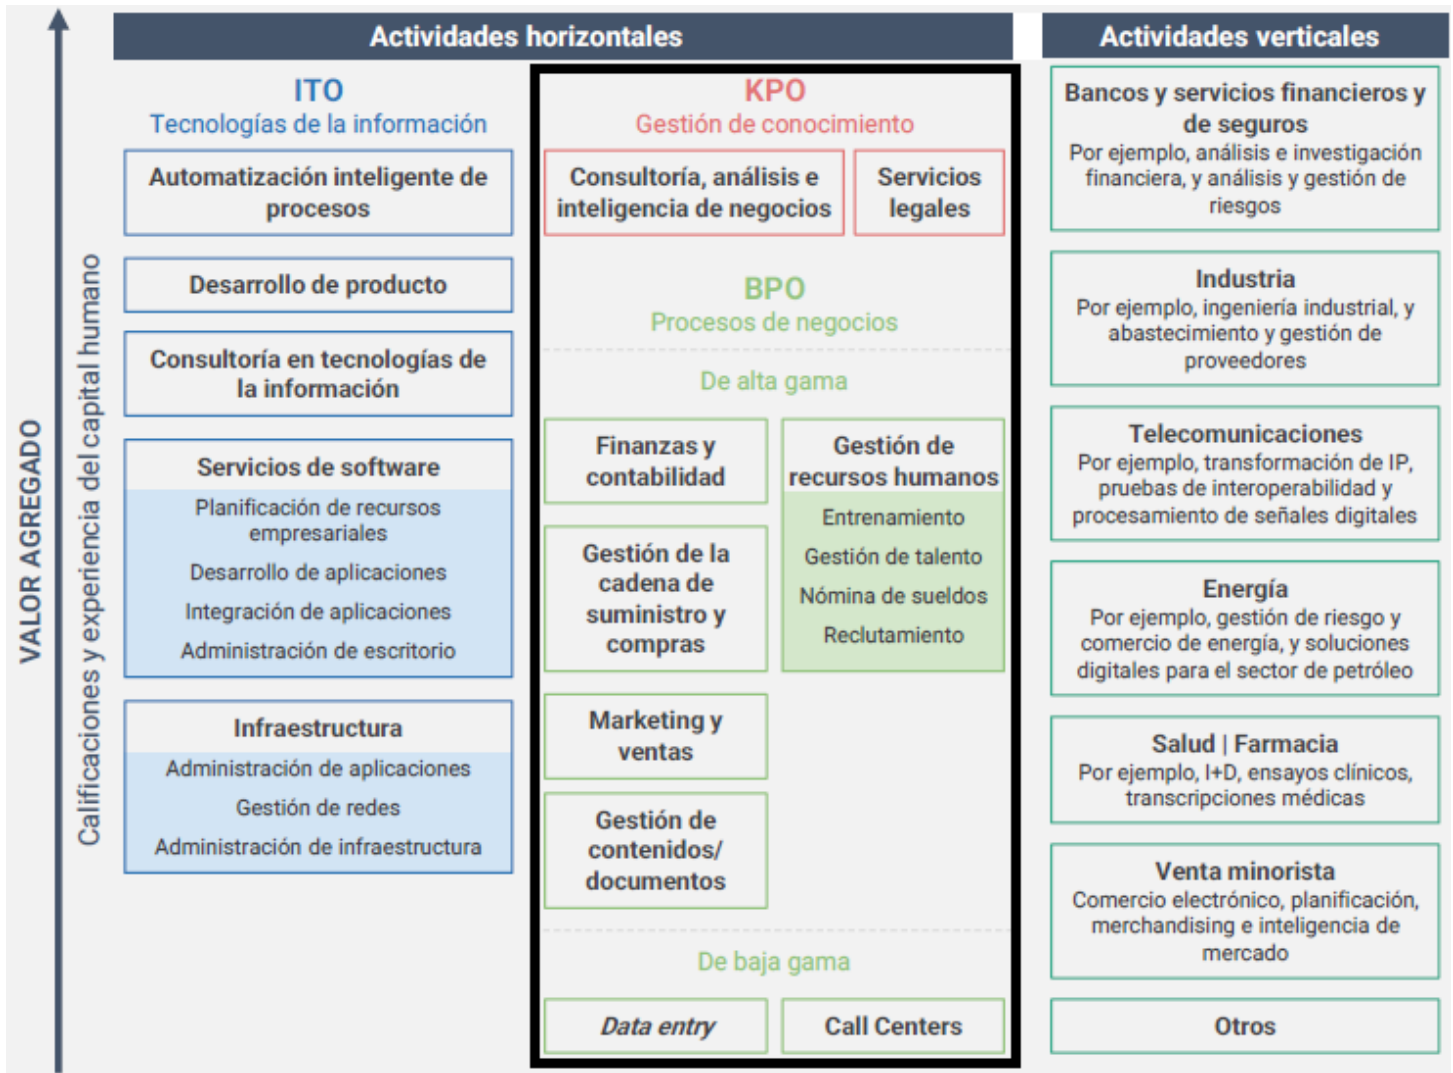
VALOR AGREGADO

Calificaciones y experiencia del capital humano

Actividades horizontales

ITO
Tecnologías de la información

Automatización inteligente de procesos

Desarrollo de producto

Consultoría en tecnologías de la información

Servicios de software
Planificación de recursos empresariales
Desarrollo de aplicaciones
Integración de aplicaciones
Administración de escritorio

Infraestructura
Administración de aplicaciones
Gestión de redes
Administración de infraestructura

KPO
Gestión de conocimiento

Consultoría, análisis e inteligencia de negocios

Servicios legales

BPO
Procesos de negocios

De alta gama

Finanzas y contabilidad

Gestión de recursos humanos
Entrenamiento
Gestión de talento
Nómina de sueldos
Reclutamiento

Gestión de la cadena de suministro y compras

Marketing y ventas

Gestión de contenidos/ documentos

De baja gama

Data entry

Call Centers

Actividades verticales

Bancos y servicios financieros y de seguros
Por ejemplo, análisis e investigación financiera, y análisis y gestión de riesgos

Industria
Por ejemplo, ingeniería industrial, y abastecimiento y gestión de proveedores

Telecomunicaciones
Por ejemplo, transformación de IP, pruebas de interoperabilidad y procesamiento de señales digitales

Energía
Por ejemplo, gestión de riesgo y comercio de energía, y soluciones digitales para el sector de petróleo

Salud | Farmacia
Por ejemplo, I+D, ensayos clínicos, transcripciones médicas

Venta minorista
Comercio electrónico, planificación, merchandising e inteligencia de mercado

Otros